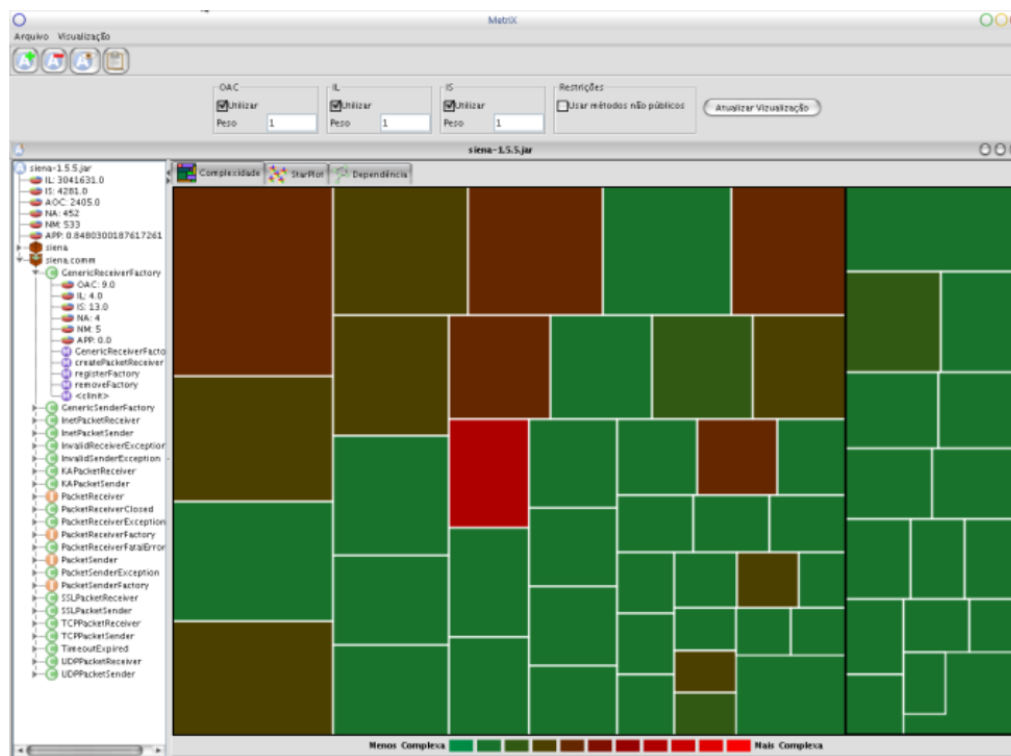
MetriX

Arquivo Visualização

OAC
Utilizar
Peso 1

IL
Utilizar
Peso 1

IS
Utilizar
Peso 1

Restrições
Usar métodos não públicos

Atualizar Visualização

siena-1.5.5.jar

siena-1.5.5.jar
IL: 3041631.0
IS: 4281.0
AOC: 2405.0
NA: 452
NM: 533
APP: 0.8480300187617261
siena
siena.comm
GenericReceiverFactory
OAC: 9.0
IL: 4.0
IS: 13.0
NA: 4
NM: 5
APP: 0.0
GenericReceiverFacto
createPacketReceiver
registerFactory
removeFactory
<clinit>
GenericSenderFactory
InetPacketReceiver
InetPacketSender
InvalidReceiverException
InvalidSenderException
KAPacketReceiver
KAPacketSender
PacketReceiver
PacketReceiverClosed
PacketReceiverException
PacketReceiverFactory
PacketReceiverFatalError
PacketSender
PacketSenderException
PacketSenderFactory
SSLPacketReceiver
SSLPacketSender
TCPPacketReceiver
TCPPacketSender
TimeoutExpired
UDPPacketReceiver
UDPPacketSender

Complexidade StarPlot Dependência

Menos Complexa Mais Complexa